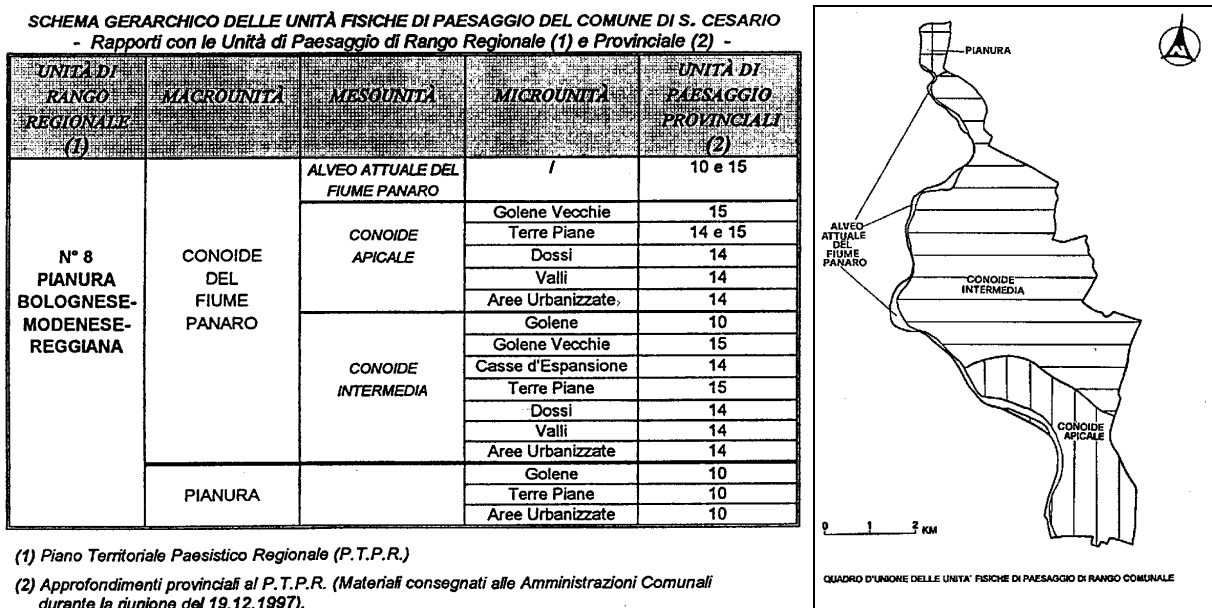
SCHEMA GERARCHICO DELLE UNITÀ FISICHE DI PAESAGGIO DEL COMUNE DI S. CESARIO
- Rapporti con le Unità di Paesaggio di Rango Regionale (1) e Provinciale (2) -

| UNITÀ DI RANGO REGIONALE (1) | MACROUNITÀ | MESOUNITÀ | MICROUNITÀ | UNITÀ DI PAESAGGIO PROVINCIALI (2) |
|---|---|---|---|---|
| N° 8 PIANURA BOLOGNESE-MODENESE-REGGIANA | CONOIDE DEL FIUME PANARO | ALVEO ATTUALE DEL FIUME PANARO | / | 10 e 15 |
| | | CONOIDE APICALE | Golene Vecchie | 15 |
| | | | Terre Piane | 14 e 15 |
| | | | Dossi | 14 |
| | | | Valli | 14 |
| | | | Aree Urbanizzate | 14 |
| | | CONOIDE INTERMEDIA | Golene | 10 |
| | | | Golene Vecchie | 15 |
| | | | Casse d'Espansione | 14 |
| | | | Terre Piane | 15 |
| | | | Dossi | 14 |
| | | | Valli | 14 |
| | | | Aree Urbanizzate | 14 |
| | PIANURA | | Golene | 10 |
| | | | Terre Piane | 10 |
| | | | Aree Urbanizzate | 10 |

(1) Piano Territoriale Paesistico Regionale (P.T.P.R.)

(2) Approfondimenti provinciali al P.T.P.R. (Materiali consegnati alle Amministrazioni Comunali durante la riunione del 19.12.1997).

PIANURA

ALVEO ATTUALE DEL FIUME PANARO

CONOIDE INTERMEDIA

CONOIDE APICALE

0 1 2 KM

QUADRO D'UNIONE DELLE UNITA' FISICHE DI PAESAGGIO DI RANGO COMUNALE